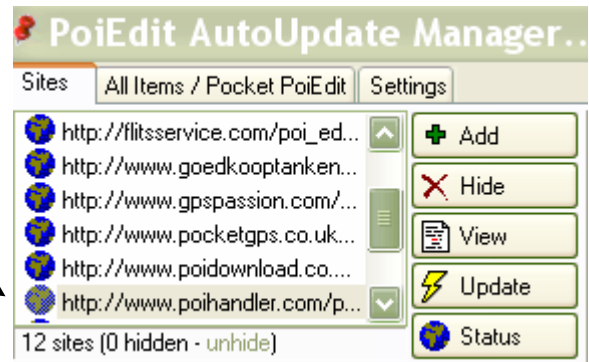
PoiEdit AutoUpdate Manager..

Sites
All Items / Pocket PoiEdit
Settings

http://flitsservice.com/poi_ed...
http://www.goedkooptanken...
http://www.gpspassion.com/...
http://www.pocketgps.co.uk...
http://www.poidownload.co....
http://www.poihandler.com/p...

12 sites (0 hidden - unhide)

Add
Hide
View
Update
Status